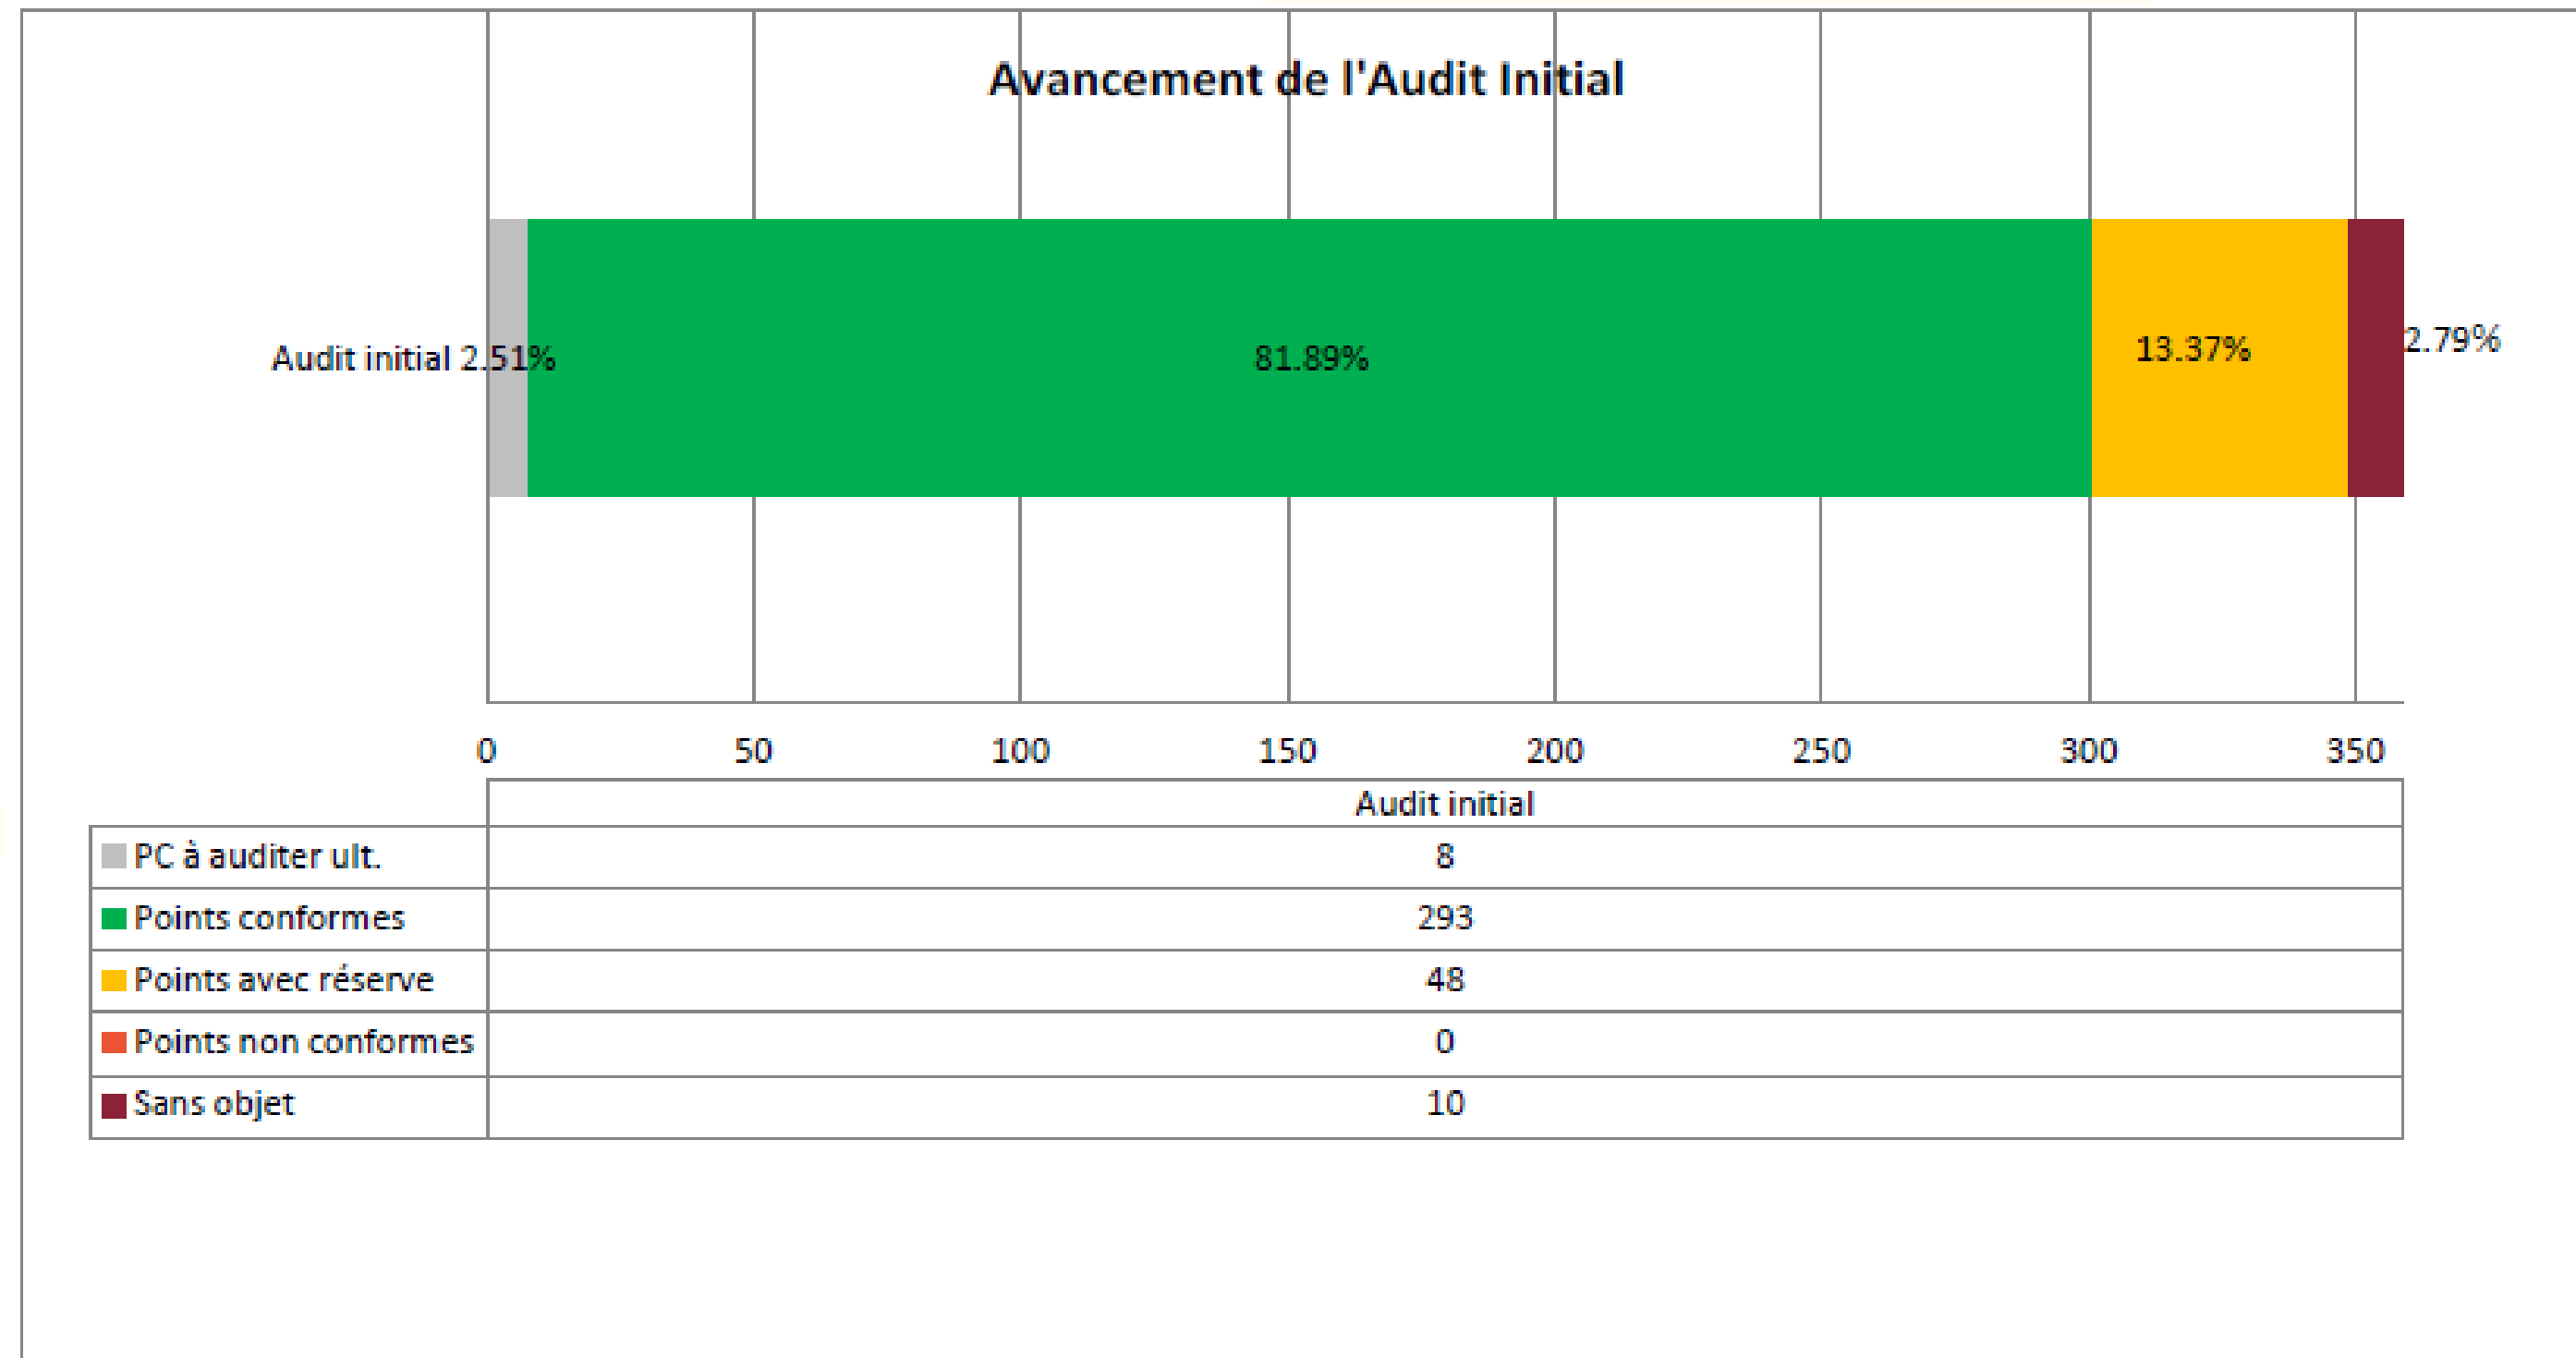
Avancement de l'Audit Initial

Audit initial 2.51%

81.89%

13.37%

2.79%

0 50 100 150 200 250 300 350

| | Audit initial |
|---|---|
| PC à auditer ult. | 8 |
| Points conformes | 293 |
| Points avec réserve | 48 |
| Points non conformes | 0 |
| Sans objet | 10 |